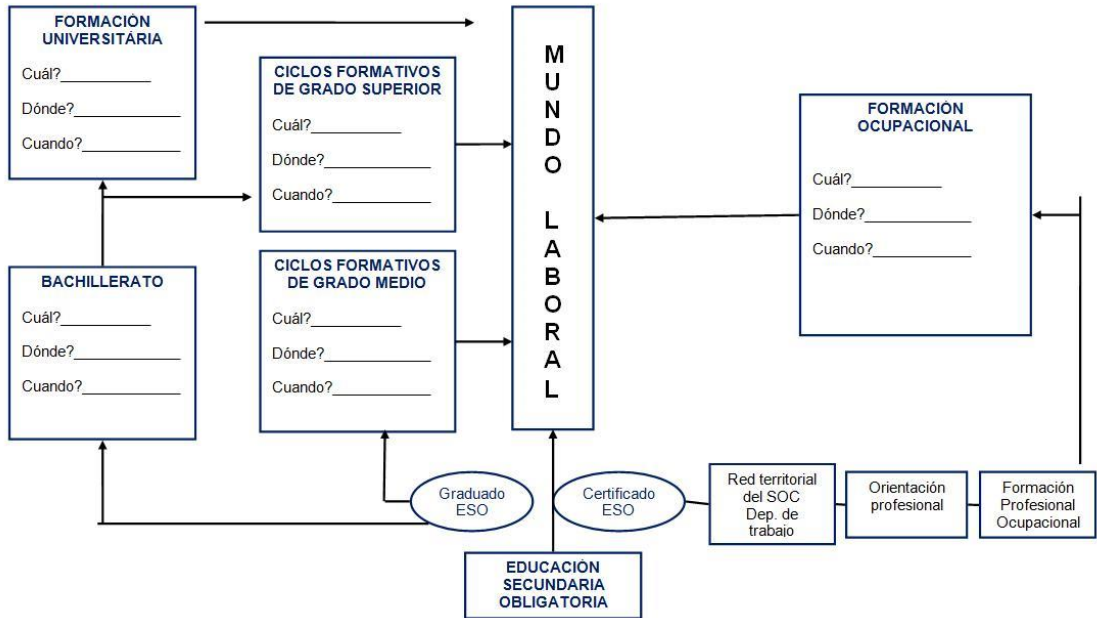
FORMACIÓN UNIVERSITÁRIA
Cuál?___________
Dónde?___________
Cuando?___________

CICLOS FORMATIVOS DE GRADO SUPERIOR
Cuál?___________
Dónde?___________
Cuando?___________

M U N D O L A B O R A L

FORMACIÓN OCUPACIONAL
Cuál?___________
Dónde?___________
Cuando?___________

BACHILLERATO
Cuál?___________
Dónde?___________
Cuando?___________

CICLOS FORMATIVOS DE GRADO MEDIO
Cuál?___________
Dónde?___________
Cuando?___________

Graduado ESO

Certificado ESO

Red territorial del SOC Dep. de trabajo

Orientación profesional

Formación Profesional Ocupacional

EDUCACIÓN SECUNDARIA OBLIGATORIA